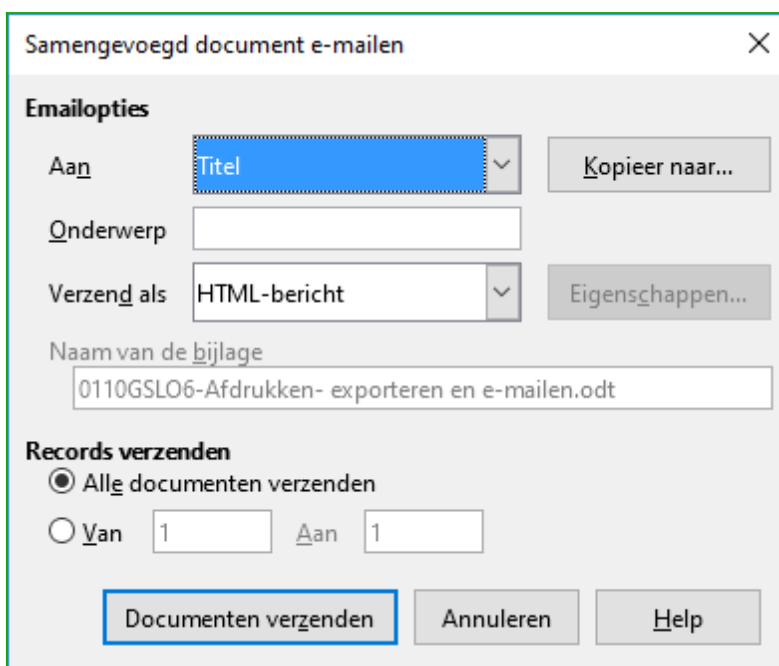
Samengevoegd document e-mailen

×

Emailopties

Aan

Titel

Kopieer naar...

Onderwerp

Verzend als

HTML-bericht

Eigenschappen...

Naam van de bijlage

0110GSLO6-Afdrukken- exporteren en e-mailen.odt

Records verzenden

Alle documenten verzenden

Van

1

Aan

1

Documenten verzenden

Annuleren

Help